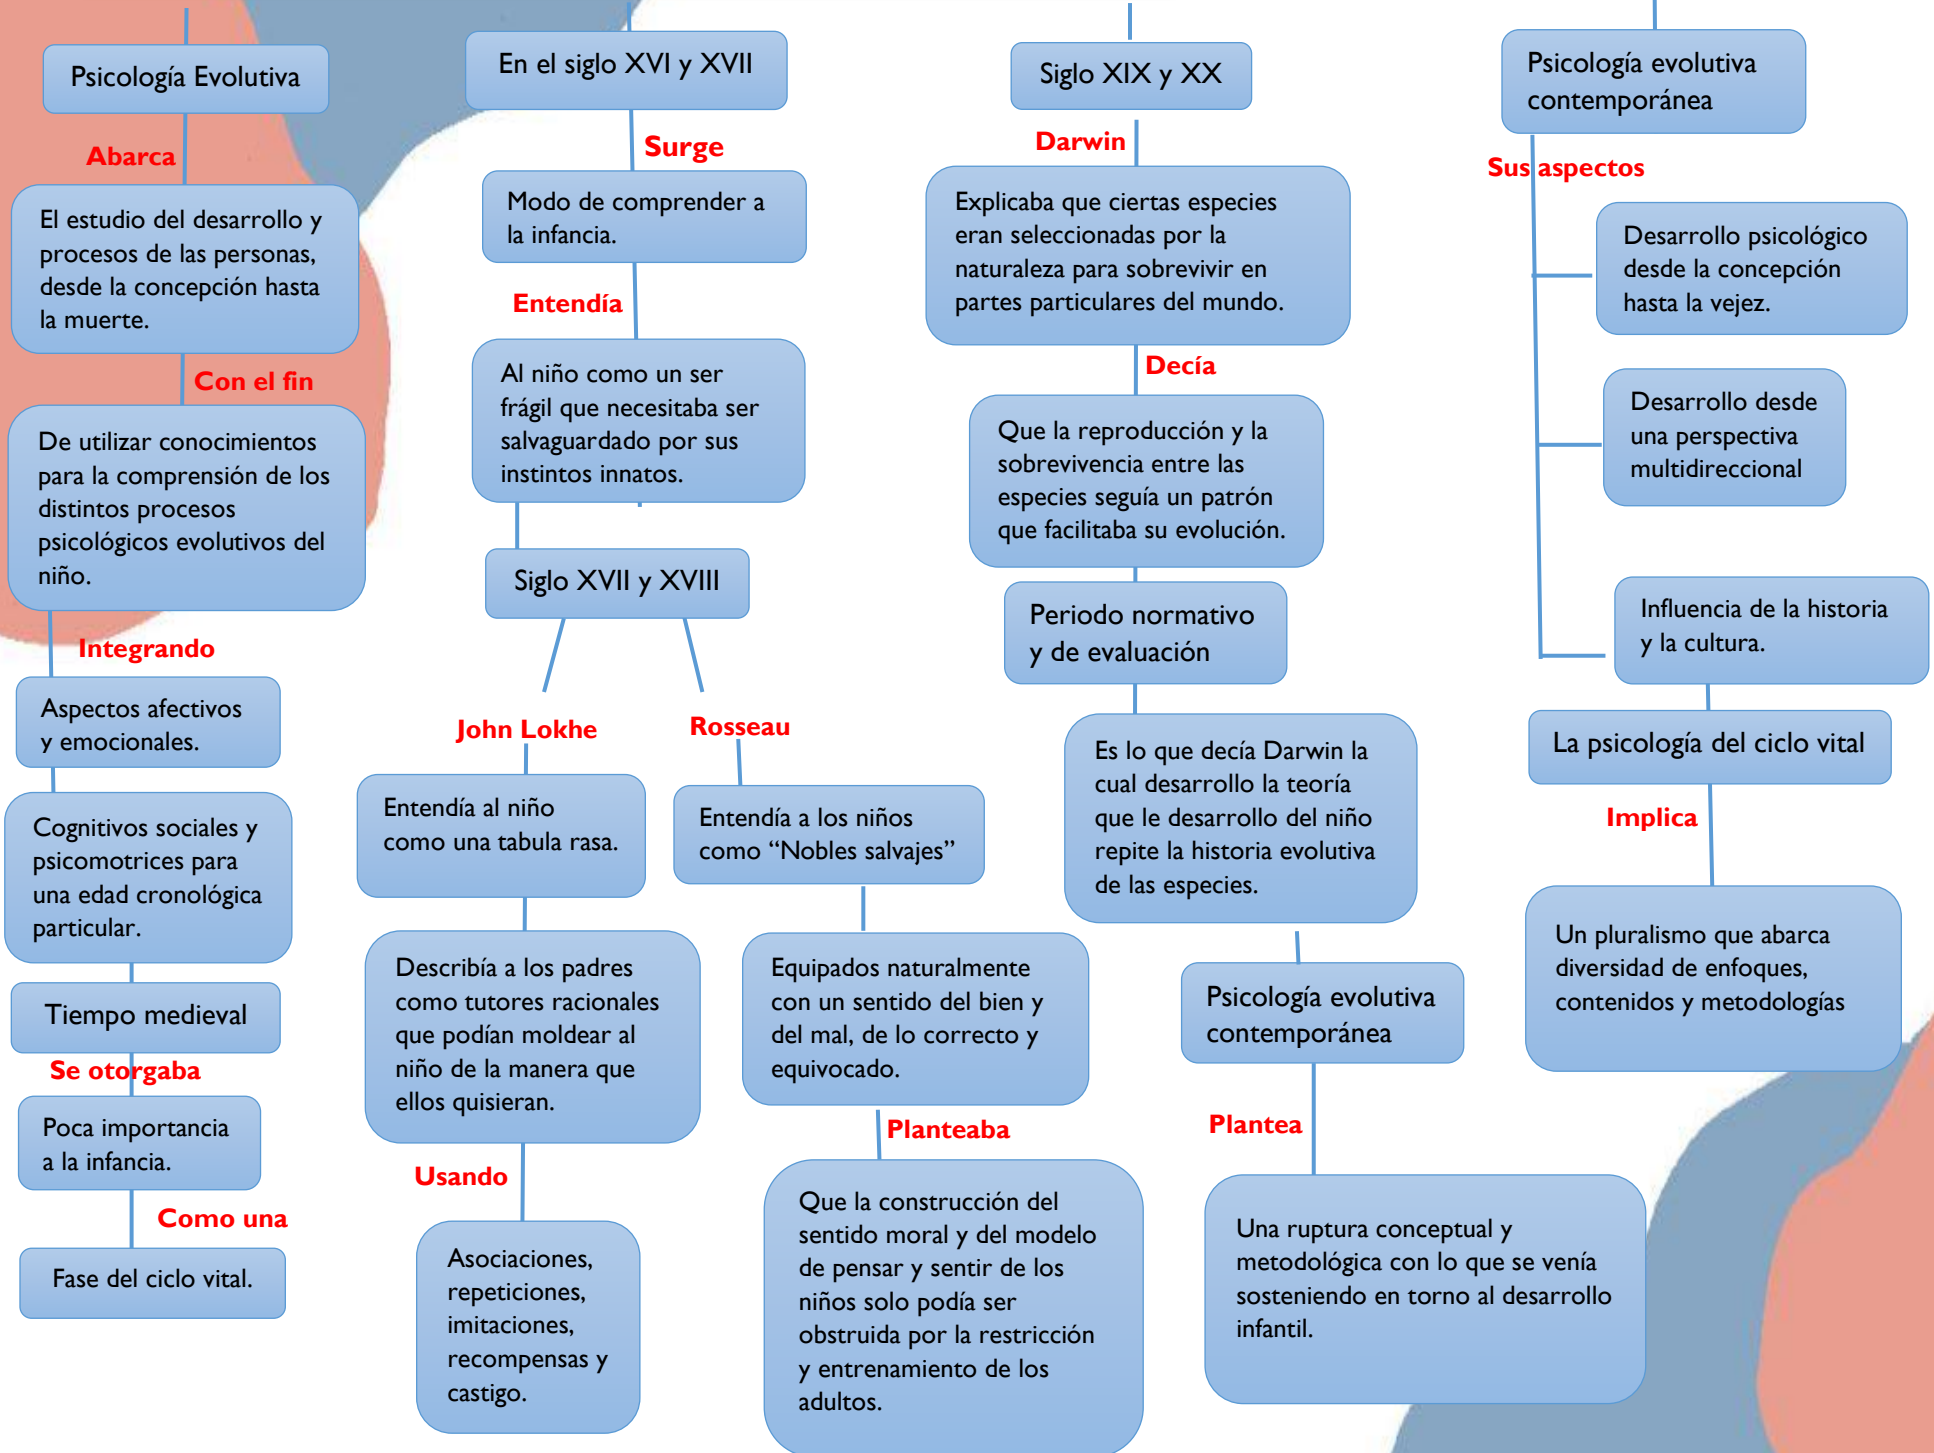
Psicología Evolutiva

Abarca

El estudio del desarrollo y procesos de las personas, desde la concepción hasta la muerte.

Con el fin

De utilizar conocimientos para la comprensión de los distintos procesos psicológicos evolutivos del niño.

Integrando

Aspectos afectivos y emocionales.

Cognitivos sociales y psicomotrices para una edad cronológica particular.

Tiempo medieval

Se otorgaba

Poca importancia a la infancia.

Como una

Fase del ciclo vital.

En el siglo XVI y XVII

Surge

Modo de comprender a la infancia.

Entendía

Al niño como un ser frágil que necesitaba ser salvaguardado por sus instintos innatos.

Siglo XVII y XVIII

John Lokhe

Entendía al niño como una tabula rasa.

Describía a los padres como tutores racionales que podían moldear al niño de la manera que ellos quisieran.

Usando

Asociaciones, repeticiones, imitaciones, recompensas y castigo.

Rosseau

Entendía a los niños como "Nobles salvajes"

Equipados naturalmente con un sentido del bien y del mal, de lo correcto y equivocado.

Planteaba

Que la construcción del sentido moral y del modelo de pensar y sentir de los niños solo podía ser obstruida por la restricción y entrenamiento de los adultos.

Siglo XIX y XX

Darwin

Explicaba que ciertas especies eran seleccionadas por la naturaleza para sobrevivir en partes particulares del mundo.

Decía

Que la reproducción y la sobrevivencia entre las especies seguía un patrón que facilitaba su evolución.

Periodo normativo y de evaluación

Es lo que decía Darwin la cual desarrollo la teoría que le desarrollo del niño repite la historia evolutiva de las especies.

Psicología evolutiva contemporánea

Plantea

Una ruptura conceptual y metodológica con lo que se venía sosteniendo en torno al desarrollo infantil.

Psicología evolutiva contemporánea

Sus aspectos

Desarrollo psicológico desde la concepción hasta la vejez.

Desarrollo desde una perspectiva multidireccional

Influencia de la historia y la cultura.

La psicología del ciclo vital

Implica

Un pluralismo que abarca diversidad de enfoques, contenidos y metodologías